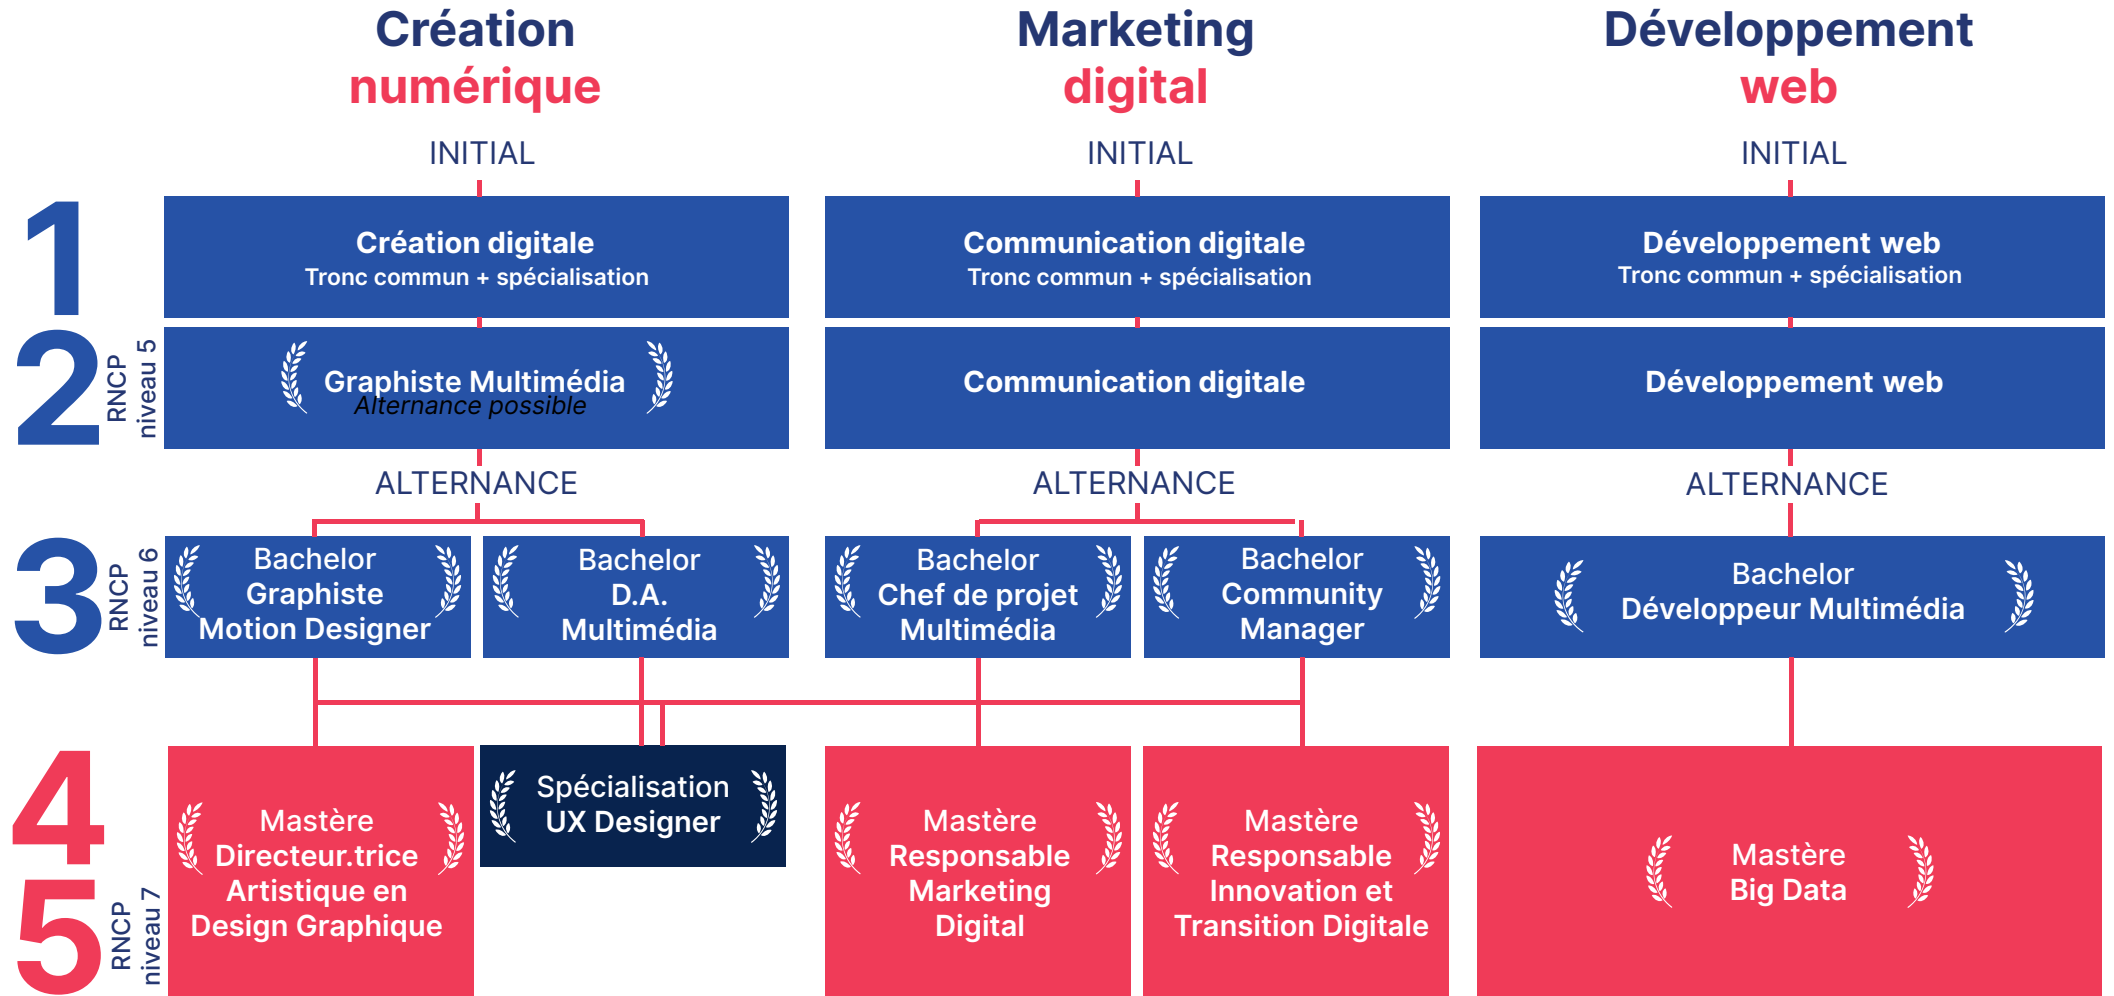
Création numérique

Marketing digital

Développement web

INITIAL

INITIAL

INITIAL

1

Création digitale
Tronc commun + spécialisation

Communication digitale
Tronc commun + spécialisation

Développement web
Tronc commun + spécialisation

2

RNCP niveau 5

Graphiste Multimédia
Alternance possible

Communication digitale

Développement web

ALTERNANCE

ALTERNANCE

ALTERNANCE

3

RNCP niveau 6

Bachelor Graphiste Motion Designer

Bachelor D.A. Multimédia

Bachelor Chef de projet Multimédia

Bachelor Community Manager

Bachelor Développeur Multimédia

4

5

RNCP niveau 7

Mastère Directeur.trice Artistique en Design Graphique

Spécialisation UX Designer

Mastère Responsable Marketing Digital

Mastère Responsable Innovation et Transition Digitale

Mastère Big Data